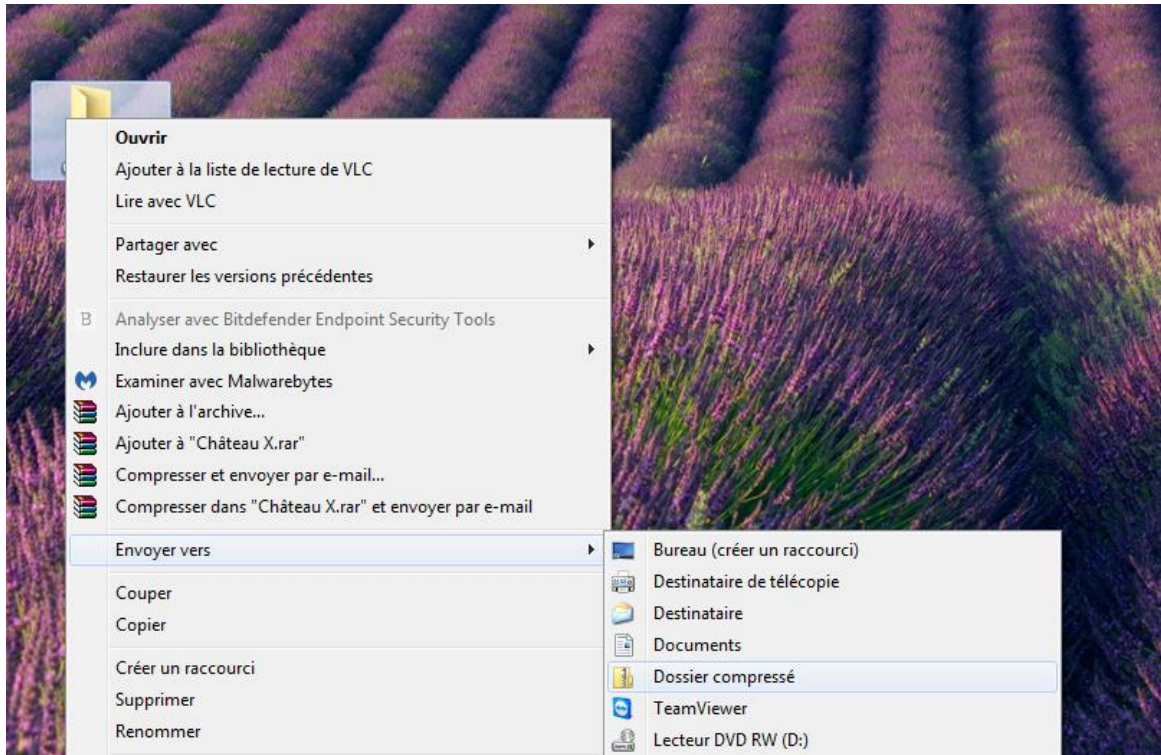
Ouvrir
Ajouter à la liste de lecture de VLC
Lire avec VLC

Partager avec
Restaurer les versions précédentes

Analyser avec Bitdefender Endpoint Security Tools
Inclure dans la bibliothèque
Examiner avec Malwarebytes
Ajouter à l'archive...
Ajouter à "Château X.rar"
Compresser et envoyer par e-mail...
Compresser dans "Château X.rar" et envoyer par e-mail

Envoyer vers

Couper
Copier

Créer un raccourci
Supprimer
Renommer

Bureau (créer un raccourci)
Destinataire de télécopie
Destinataire
Documents
Dossier compressé
TeamViewer
Lecteur DVD RW (D:)